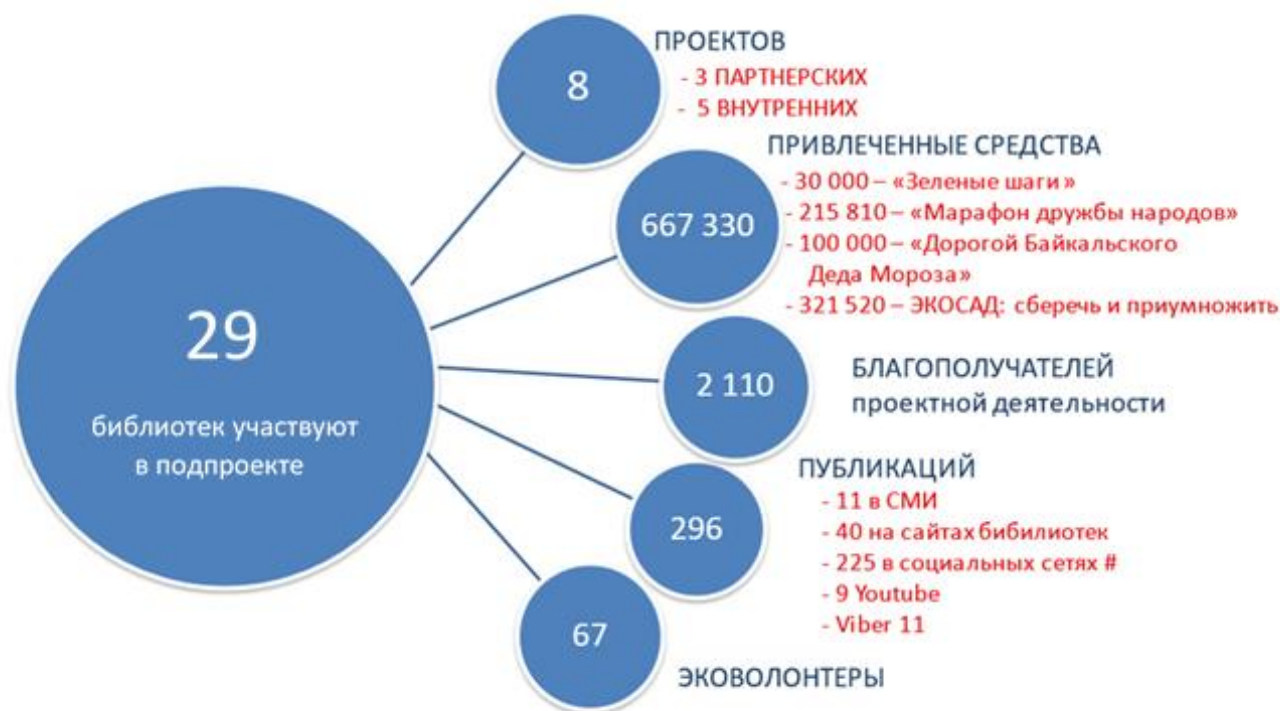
29

библиотек участвуют в подпроекте

8

ПРОЕКТОВ

- 3 ПАРТНЕРСКИХ
- 5 ВНУТРЕННИХ

667 330

ПРИВЛЕЧЕННЫЕ СРЕДСТВА

- 30 000 – «Зеленые шаги »
- 215 810 – «Марафон дружбы народов»
- 100 000 – «Дорогой Байкальского Деда Мороза»
- 321 520 – ЭКОСАД: сберечь и приумножить

2 110

БЛАГОПОЛУЧАТЕЛЕЙ
проектной деятельности

296

ПУБЛИКАЦИЙ

- 11 в СМИ
- 40 на сайтах бибилиотек
- 225 в социальных сетях #
- 9 Youtube
- Viber 11

67

ЭКОВОЛОНТЕРЫ